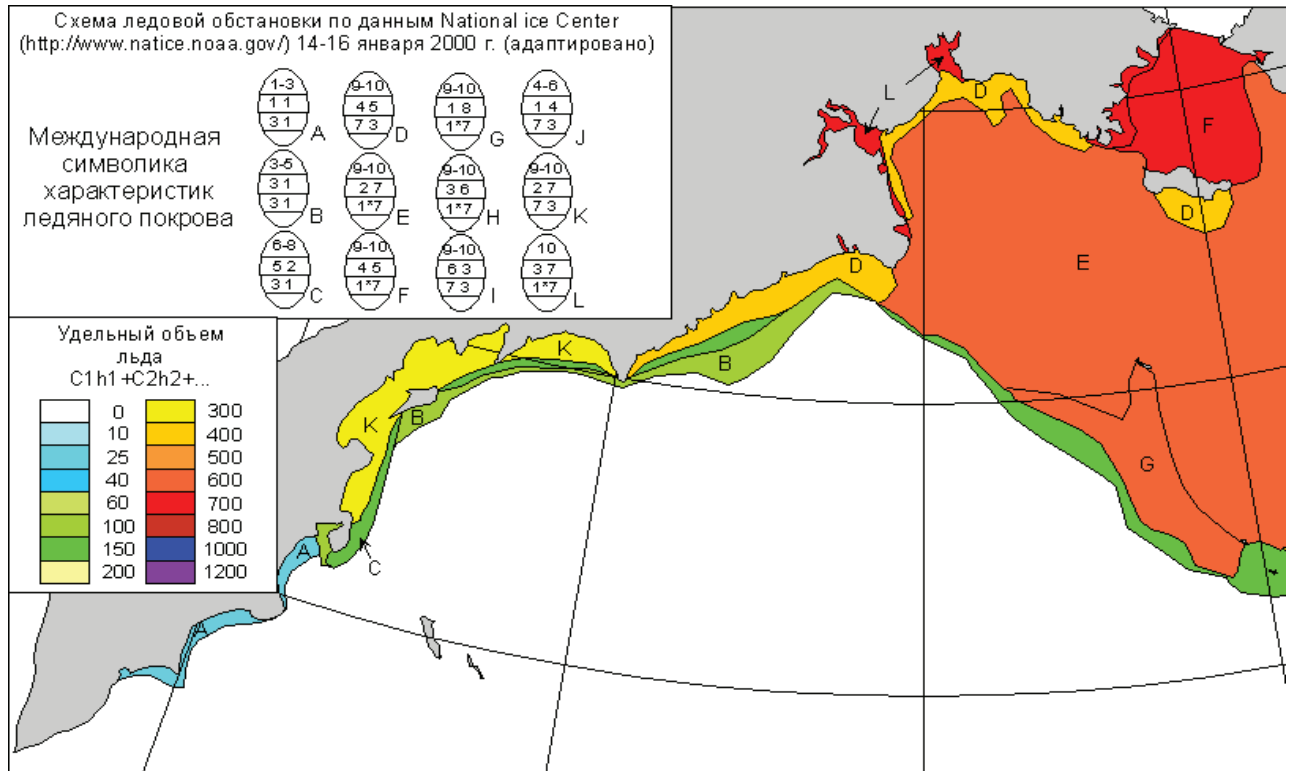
Схема ледовой обстановки по данным National ice Center (http://www.natice.noaa.gov/) 14-16 января 2000 г. (адаптировано)

Международная символика характеристик ледяного покрова

1-3
1 1
3 1
A

9-10
4 5
7 3
D

9-10
1 8
1*7
G

4-6
1 4
7 3
J

3-5
3 1
3 1
B

9-10
2 7
1*7
E

9-10
3 6
1*7
H

9-10
2 7
7 3
K

6-8
5 2
3 1
C

9-10
4 5
1*7
F

9-10
6 3
7 3
I

10
3 7
1*7
L

Удельный объем льда
C1h1+C2h2+...

| | 0 | | 300 |
|---|---|---|---|
| | 10 | | 400 |
| | 25 | | 500 |
| | 40 | | 600 |
| | 60 | | 700 |
| | 100 | | 800 |
| | 150 | | 1000 |
| | 200 | | 1200 |

L
D
F
D
E
D
K
B
K
B
G
A
C
A